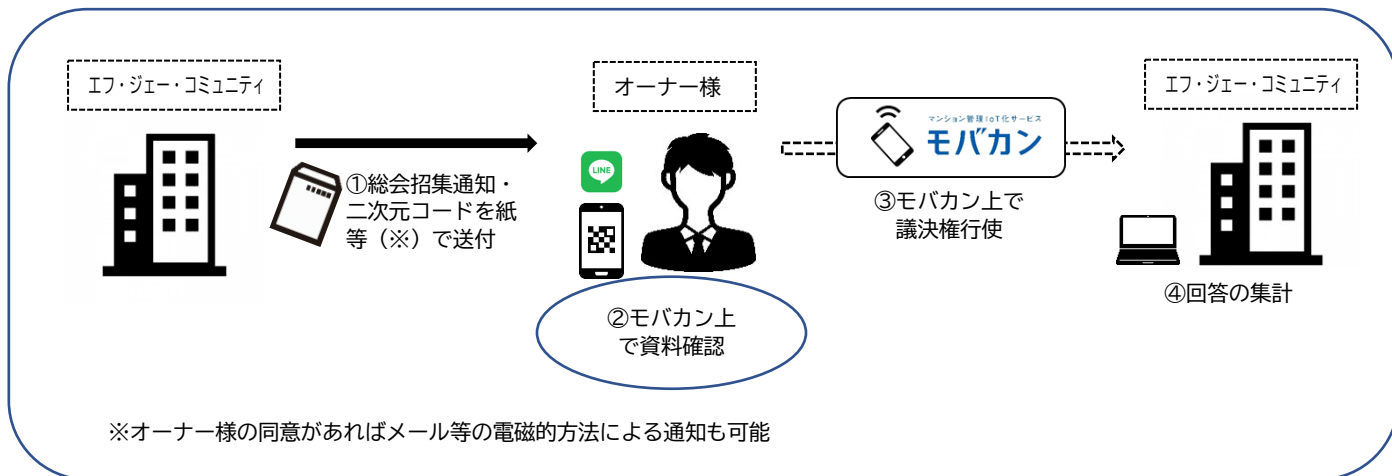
エフ・ジェー・コミュニティ

①総会招集通知・二次元コードを紙等（※）で送付

オーナー様

LINE

②モバカン上で資料確認

マンション管理IoT化サービス
モバカン

③モバカン上で議決権行使

エフ・ジェー・コミュニティ

④回答の集計

※オーナー様の同意があればメール等の電磁的方法による通知も可能